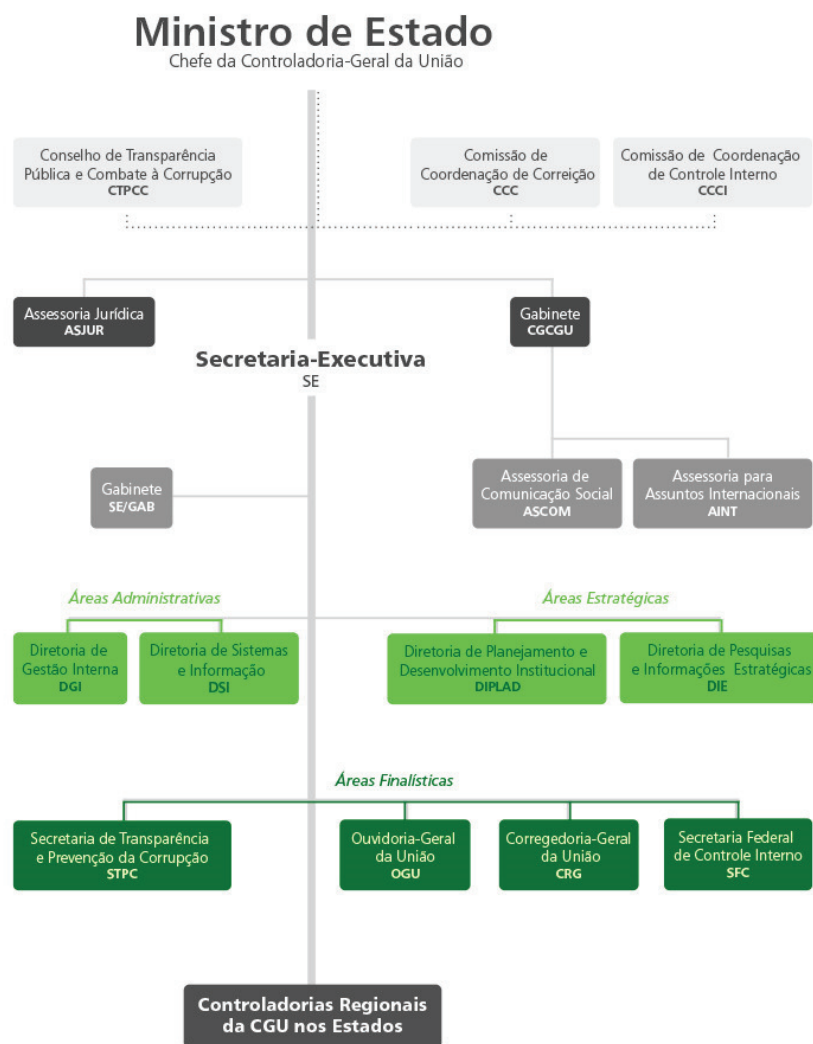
Ministro de Estado
Chefe da Controladoria-Geral da União

Conselho de Transparência Pública e Combate à Corrupção
CTPCC

Comissão de Coordenação de Correição
CCC

Comissão de Coordenação de Controle Interno
CCCI

Assessoria Jurídica
ASJUR

Gabinete
CGCGU

Secretaria-Executiva
SE

Gabinete
SE/GAB

Assessoria de Comunicação Social
ASCOM

Assessoria para Assuntos Internacionais
AINT

Áreas Administrativas

Diretoria de Gestão Interna
DGI

Diretoria de Sistemas e Informação
DSI

Áreas Estratégicas

Diretoria de Planejamento e Desenvolvimento Institucional
DIPLAD

Diretoria de Pesquisas e Informações Estratégicas
DIE

Áreas Finalísticas

Secretaria de Transparência e Prevenção da Corrupção
STPC

Ouvidoria-Geral da União
OGU

Corregedoria-Geral da União
CRG

Secretaria Federal de Controle Interno
SFC

Controladorias Regionais da CGU nos Estados